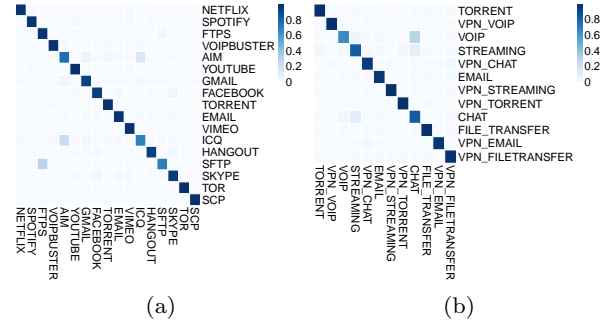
NETFLIX
SPOTIFY
FTPS
VOIPBUSTER
AIM
YOUTUBE
GMAIL
FACEBOOK
TORRENT
EMAIL
VIMEO
ICQ
HANGOUT
SFTP
SKYPE
TOR
SCP

0.8
0.6
0.4
0.2
0

NETFLIX
SPOTIFY
FTPS
VOIPBUSTER
AIM
YOUTUBE
GMAIL
FACEBOOK
TORRENT
EMAIL
VIMEO
ICQ
HANGOUT
SFTP
SKYPE
TOR
SCP

(a)

TORRENT
VPN_VOIP
VOIP
STREAMING
VPN_CHAT
EMAIL
VPN_STREAMING
VPN_TORRENT
CHAT
FILE_TRANSFER
VPN_EMAIL
VPN_FILETRANSFER

0.8
0.6
0.4
0.2
0

TORRENT
VPN_VOIP
VOIP
STREAMING
VPN_CHAT
EMAIL
VPN_STREAMING
VPN_TORRENT
CHAT
FILE_TRANSFER
VPN_EMAIL
VPN_FILETRANSFER

(b)